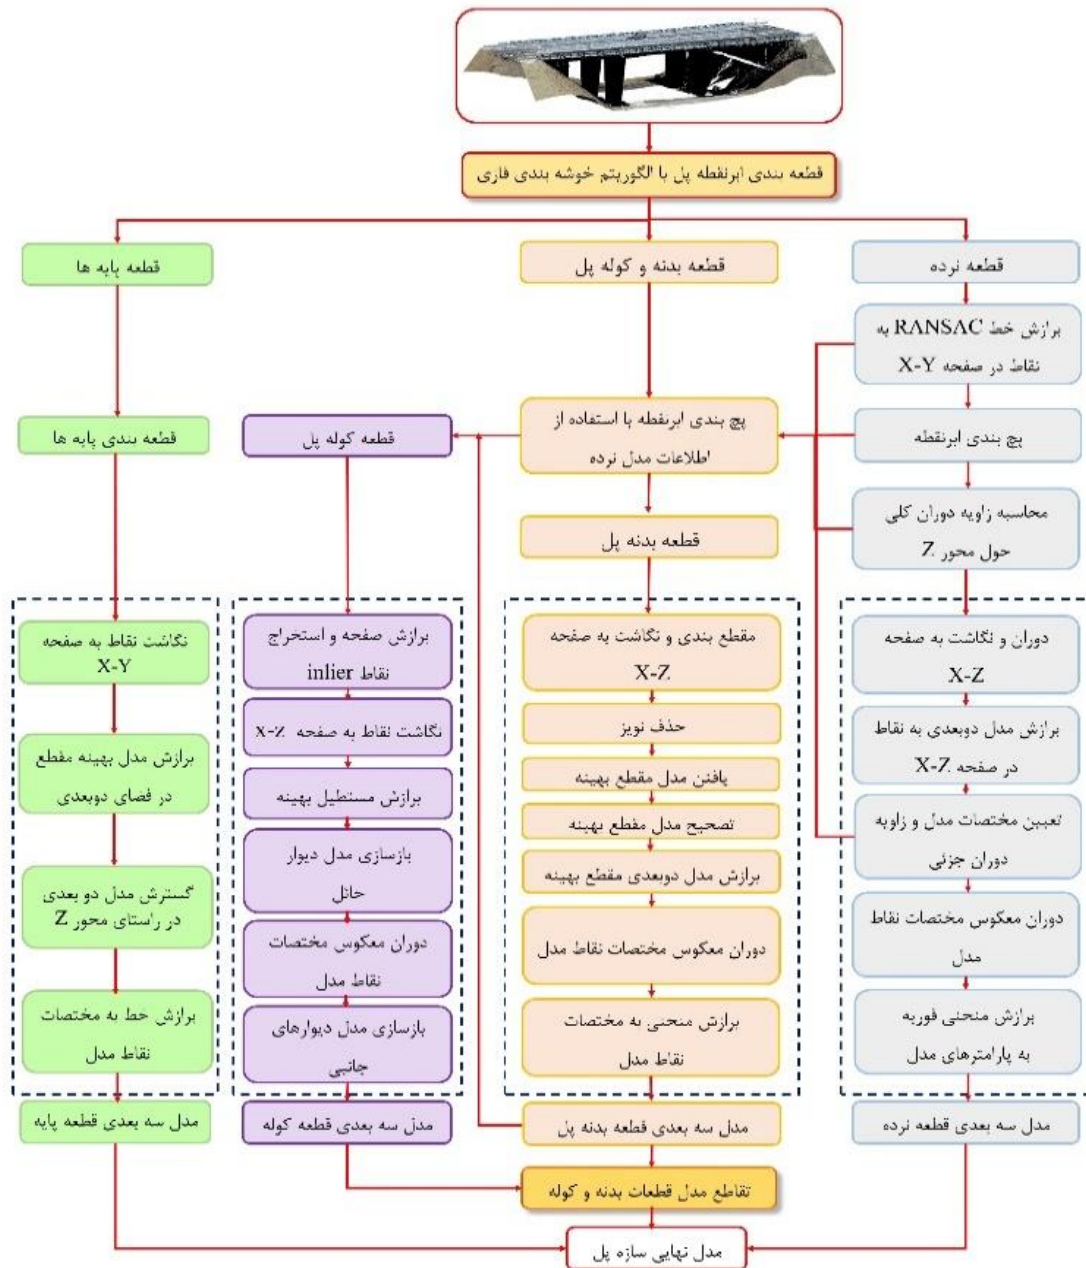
قطعه بندی ابرنقطه پل با الگوریتم خوشه بندی فازی

قطعه نرده

قطعه بدنه و کوله پل

قطعه پایه ها

برازش خط RANSAC به نقاط در صفحه X-Y

پچ بندی ابرنقطه

محاسبه زاویه دوران کلی حول محور Z

پچ بندی ابرنقطه با استفاده از اطلاعات مدل نرده

قطعه بدنه پل

قطعه کوله پل

قطعه بندی پایه ها

دوران و نگاشت به صفحه X-Z

برازش مدل دوبعدی به نقاط در صفحه X-Z

تعیین مختصات مدل و زاویه دوران جزئی

دوران معکوس مختصات نقاط مدل

برازش منحنی فوریه به پارامترهای مدل

مدل سه بعدی قطعه نرده

مقطع بندی و نگاشت به صفحه X-Z

حذف نویز

یافتن مدل مقطع بهینه

تصحیح مدل مقطع بهینه

برازش مدل دوبعدی مقطع بهینه

دوران معکوس مختصات نقاط مدل

برازش منحنی به مختصات نقاط مدل

مدل سه بعدی قطعه بدنه پل

برازش صفحه و استخراج نقاط inlier

نگاشت نقاط به صفحه X-Z

برازش مستطیل بهینه

بازسازی مدل دیوار حائل

دوران معکوس مختصات نقاط مدل

بازسازی مدل دیوارهای جانبی

مدل سه بعدی قطعه کوله

نگاشت نقاط به صفحه X-Y

برازش مدل بهینه مقطع در فضای دوبعدی

گسترش مدل دو بعدی در راستای محور Z

برازش خط به مختصات نقاط مدل

مدل سه بعدی قطعه پایه

تقاطع مدل قطعات بدنه و کوله

مدل نهایی سازه پل